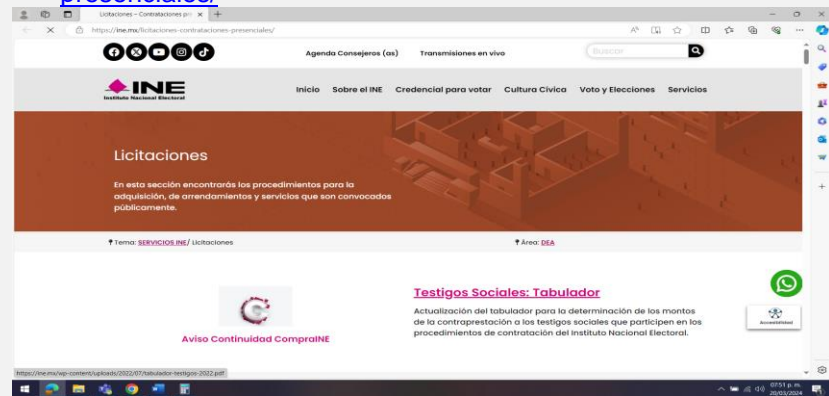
presenciales/

Licitaciones – Contrataciones pre ×

https://ine.mx/licitaciones-contrataciones-presenciales/

Agenda Consejeros (as)

Transmisiones en vivo

Buscar

INE
Instituto Nacional Electoral

Inicio Sobre el INE Credencial para votar Cultura Cívica Voto y Elecciones Servicios

Licitaciones

En esta sección encontrarás los procedimientos para la adquisición, de arrendamientos y servicios que son convocados públicamente.

Tema: SERVICIOS INE/ Licitaciones

Área: DEA

Testigos Sociales: Tabulador

Actualización del tabulador para la determinación de los montos de la contraprestación a los testigos sociales que participen en los procedimientos de contratación del Instituto Nacional Electoral.

Aviso Continuidad CompraINE

Accesibilidad

https://ine.mx/wp-content/uploads/2022/07/tabulador-testigos-2022.pdf

07:51 p. m.
20/03/2024